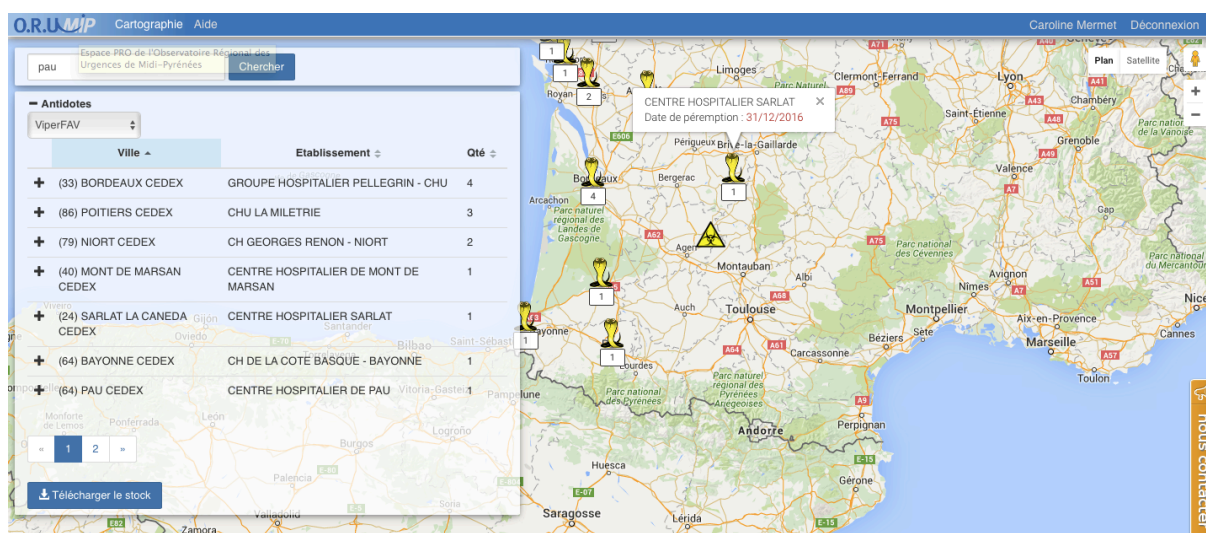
O.R.U MIP Cartographie Aide

Caroline Mermet Déconnexion

Espace PRO de l'Observatoire Régional des Urgences de Midi-Pyrénées

pau

Chercher

− Antidotes

ViperFAV

| | Ville ▲ | Etablissement | Qté |
|---|---|---|---|
| + | (33) BORDEAUX CEDEX | GROUPE HOSPITALIER PELLEGRIN - CHU | 4 |
| + | (86) POITIERS CEDEX | CHU LA MILETRIE | 3 |
| + | (79) NIORT CEDEX | CH GEORGES RENON - NIORT | 2 |
| + | (40) MONT DE MARSAN CEDEX | CENTRE HOSPITALIER DE MONT DE MARSAN | 1 |
| + | (24) SARLAT LA CANEDA CEDEX | CENTRE HOSPITALIER SARLAT | 1 |
| + | (64) BAYONNE CEDEX | CH DE LA COTE BASQUE - BAYONNE | 1 |
| + | (64) PAU CEDEX | CENTRE HOSPITALIER DE PAU | 1 |

« 1 2 »

Télécharger le stock

CENTRE HOSPITALIER SARLAT
Date de péremption : 31/12/2016

Plan Satellite

1 1 2 4 1 1 1 1

Limoges Clermont-Ferrand Lyon Chambery Royan Saint-Étienne Périgueux Brive-la-Gaillarde Grenoble Valence Bergerac Bordeaux Arcachon Parc naturel régional des Landes de Gascogne Agen Gap Parc national des Cévennes Parc naturel régional du Mercantour Montauban Albi Avignon Nîmes Nice Auch Toulouse Montpellier Aix-en-Provence Sète Béziers Marseille Cannes Bayonne Carcassonne Toulon Lourdes Pampelune Parc national des Pyrénées Parc naturel régional des Pyrénées Ariégeoises Andorre Perpignan Huesca Saragosse Lérida Gijón Santander Saint-Sébastien Vitoria-Gasteiz Viveiro Monforte de Lemos Ponferrada León Logroño Burgos Palencia Valladolid Zamora Soria

A71 A89 A43 A75 A48 A49 A7 E606 A62 A68 A64 A61 A9 A51 E-80 E-15 E-07 E82 A8

Parc naturel régional de la Vanoise

nous contacter